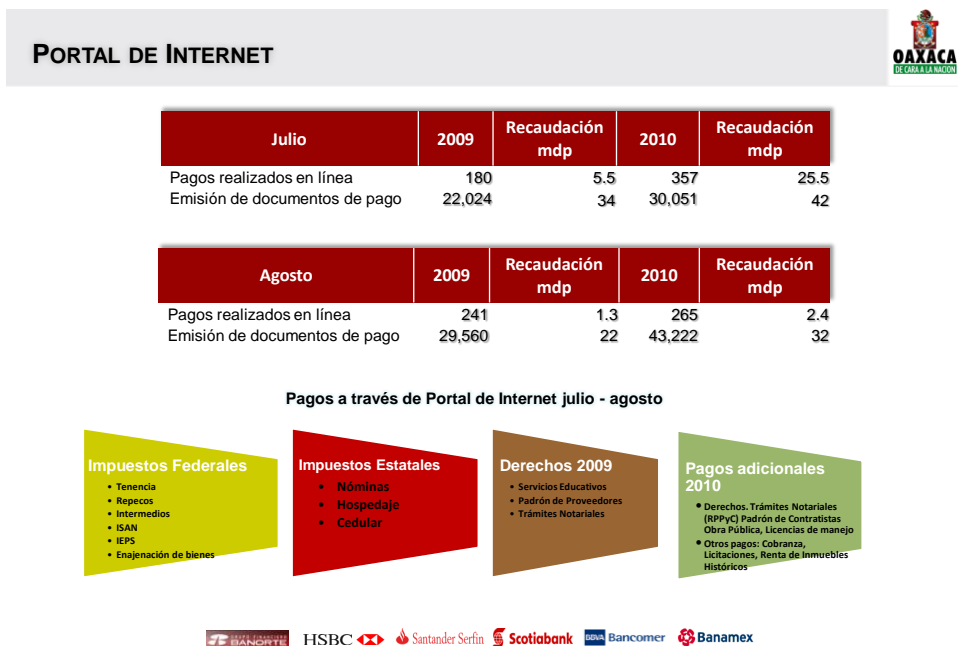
PORTAL DE INTERNET

OAXACA
DE CARA A LA NACIÓN

| Julio | 2009 | Recaudación mdp | 2010 | Recaudación mdp |
|---|---|---|---|---|
| Pagos realizados en línea | 180 | 5.5 | 357 | 25.5 |
| Emisión de documentos de pago | 22,024 | 34 | 30,051 | 42 |

| Agosto | 2009 | Recaudación mdp | 2010 | Recaudación mdp |
|---|---|---|---|---|
| Pagos realizados en línea | 241 | 1.3 | 265 | 2.4 |
| Emisión de documentos de pago | 29,560 | 22 | 43,222 | 32 |

Pagos a través de Portal de Internet julio - agosto

Impuestos Federales
• Tenencia
• Repecos
• Intermedios
• ISAN
• IEPS
• Enajenación de bienes

Impuestos Estatales
• Nóminas
• Hospedaje
• Cedular

Derechos 2009
• Servicios Educativos
• Padrón de Proveedores
• Trámites Notariales

Pagos adicionales 2010
• Derechos. Trámites Notariales (RPPyC) Padrón de Contratistas Obra Pública, Licencias de manejo
• Otros pagos: Cobranza, Licitaciones, Renta de Inmuebles Históricos

GRUPO FINANCIERO BANORTE HSBC Santander Serfin Scotiabank BBVA Bancomer Banamex